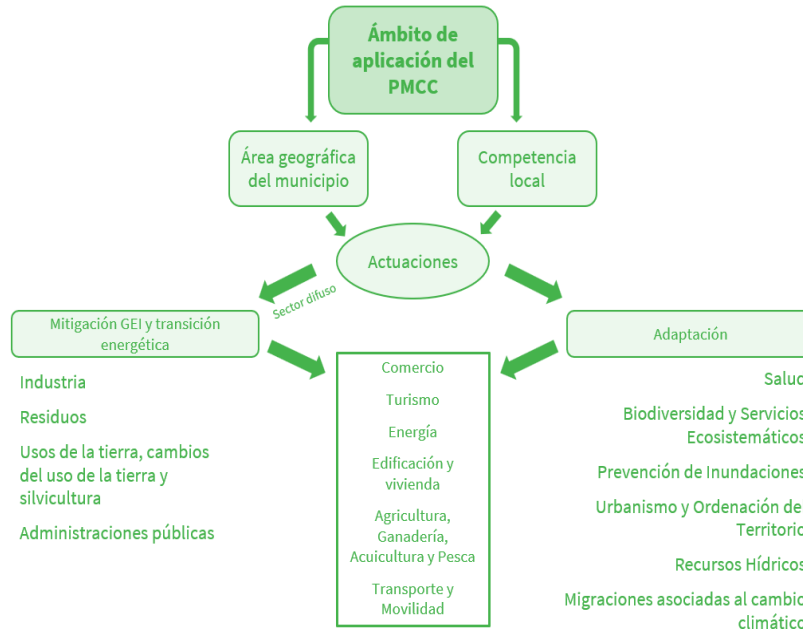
Ámbito de aplicación del PMCC

Área geográfica del municipio

Competencia local

Actuaciones

Sector difuso

Mitigación GEI y transición energética

Adaptación

Industria

Residuos

Usos de la tierra, cambios del uso de la tierra y silvicultura

Administraciones públicas

Comercio

Turismo

Energía

Edificación y vivienda

Agricultura, Ganadería, Acuicultura y Pesca

Transporte y Movilidad

Saluc

Biodiversidad y Servicios Ecosistemáticos

Prevención de Inundaciones

Urbanismo y Ordenación de Territoric

Recursos Hídricos

Migraciones asociadas al cambio climático